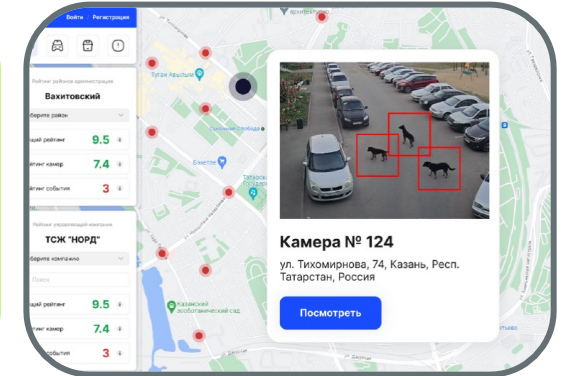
Войти / Регистрация

Рейтинг районов администрации

Вахитовский

Выберите район

щий рейтинг 9.5

йтинг камер 7.4

йтинг события 3

Рейтинг управляющей компании

ТСЖ "НОРД"

Выберите компанию

Поиск

щий рейтинг 9.5

йтинг камер 7.4

события 3

Тукай Арыши

Бахетле

Казанский зооботанический сад

Камера № 124

ул. Тихомирнова, 74, Казань, Респ. Татарстан, Россия

Посмотреть